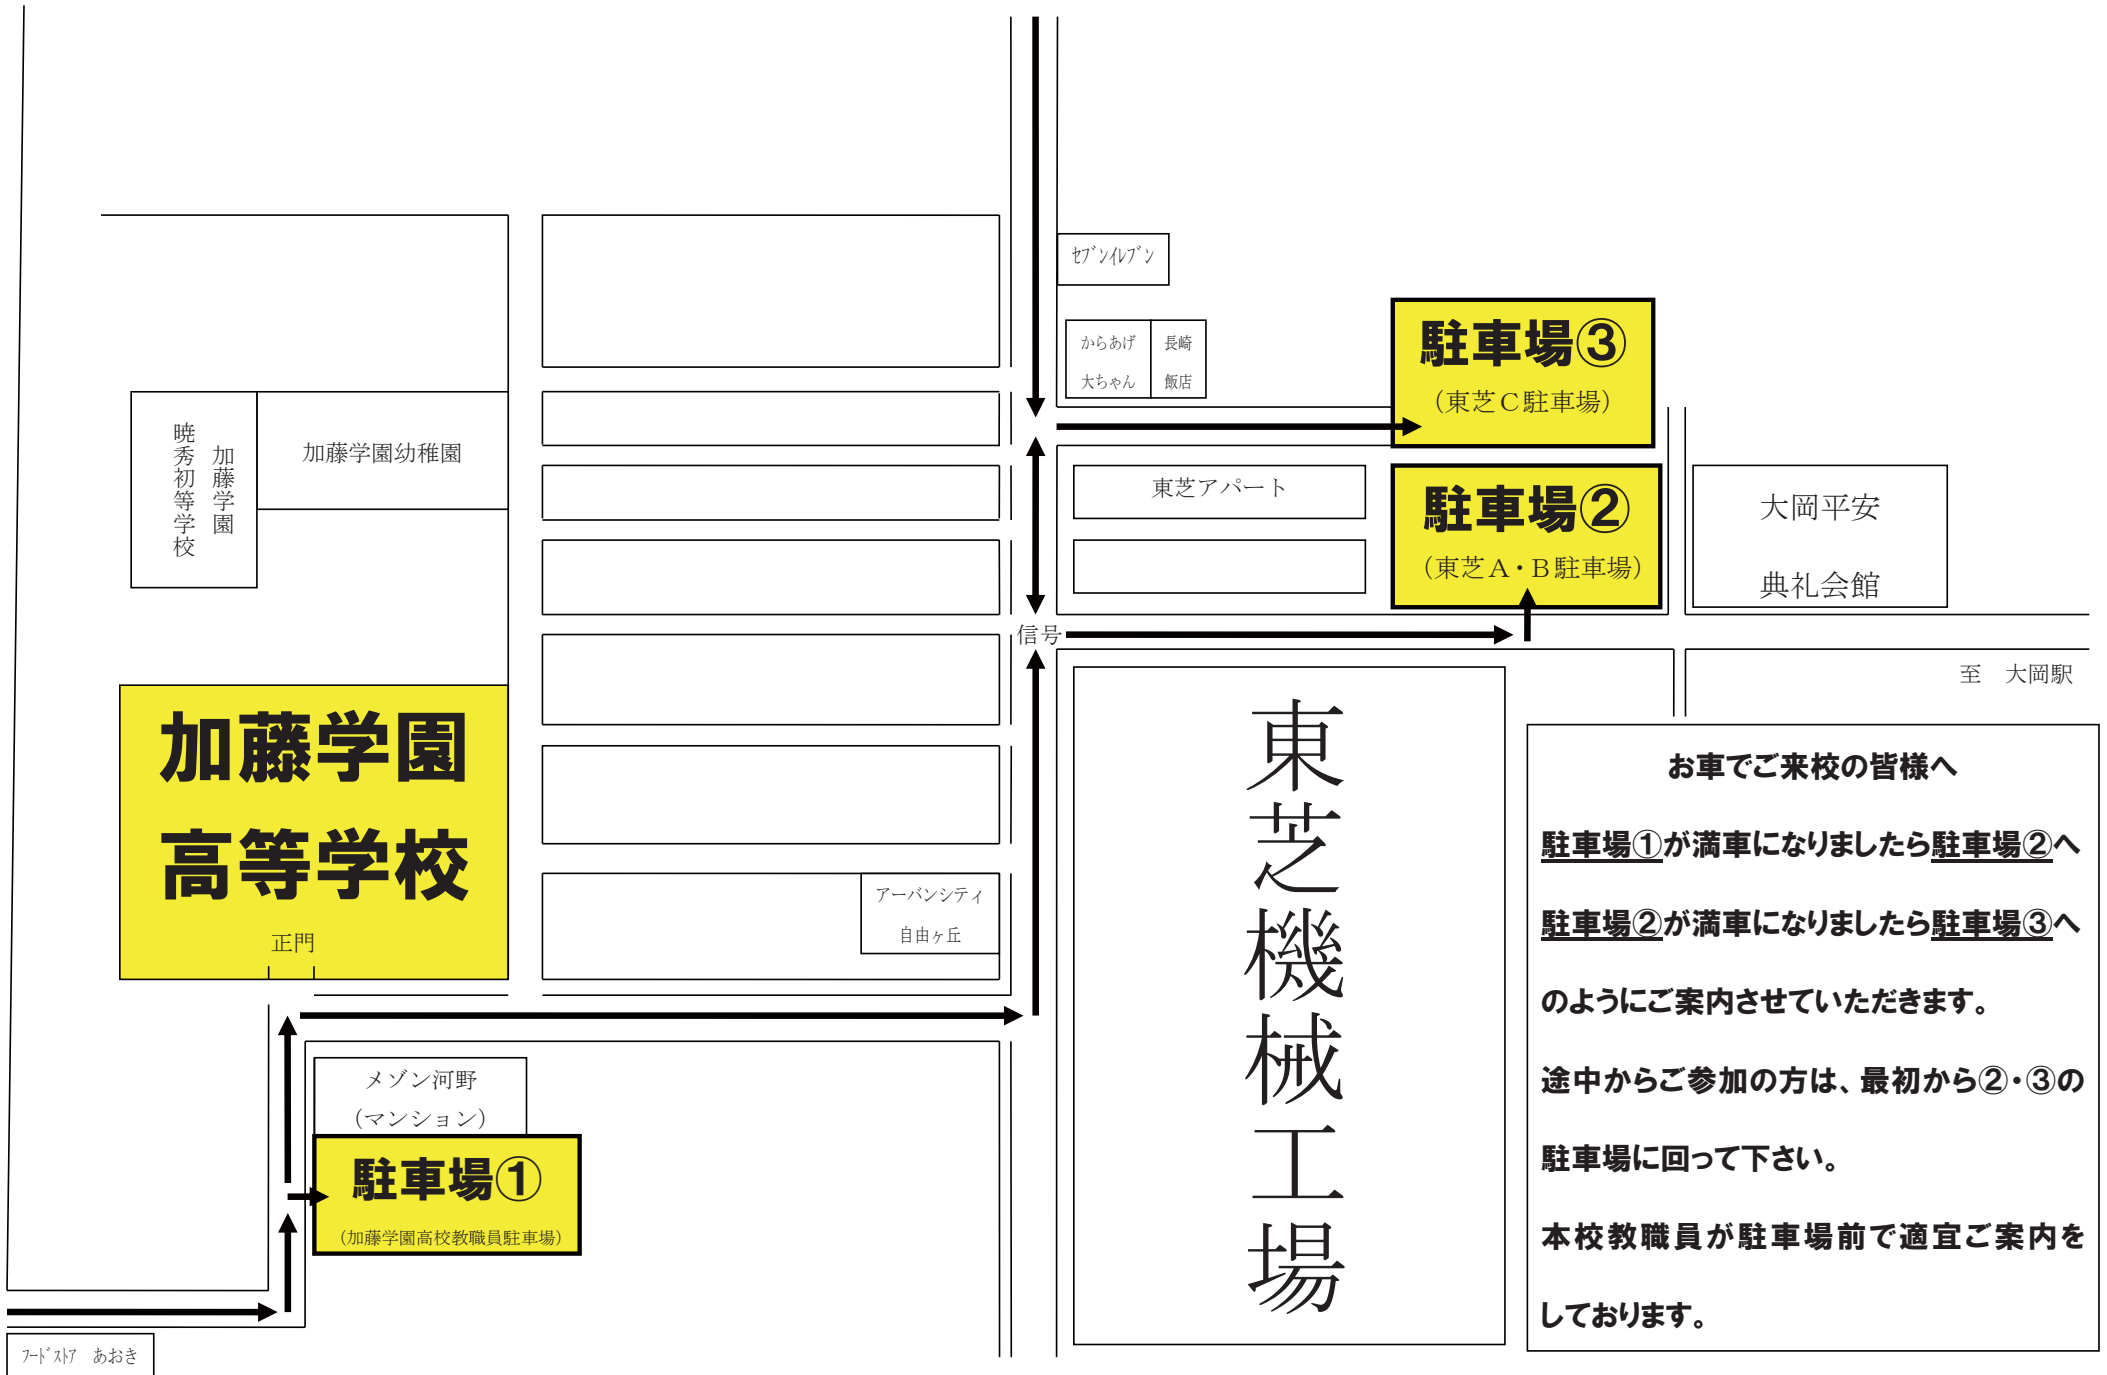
セブンイレブン

からあげ大ちゃん

長崎飯店

駐車場③
（東芝Ｃ駐車場）

加藤学園
暁秀初等学校

加藤学園幼稚園

東芝アパート

駐車場②
（東芝Ａ・Ｂ駐車場）

大岡平安典礼会館

信号

至　大岡駅

加藤学園
高等学校

正門

東芝機械工場

アーバンシティ自由ヶ丘

お車でご来校の皆様へ

駐車場①が満車になりましたら駐車場②へ

駐車場②が満車になりましたら駐車場③へ

のようにご案内させていただきます。

途中からご参加の方は、最初から②・③の駐車場に回って下さい。

本校教職員が駐車場前で適宜ご案内をしております。

メゾン河野
（マンション）

駐車場①
（加藤学園高校教職員駐車場）

フードストア　あおき